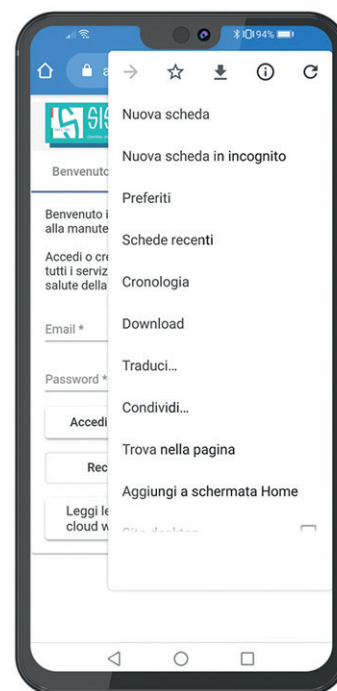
94%

a

SIS

Benvenuto

Benvenuto i alla manute

Accedi o cre tutti i serviz salute della

Email *

Password *

Accedi

Rec

Leggi le cloud w

Nuova scheda

Nuova scheda in incognito

Preferiti

Schede recenti

Cronologia

Download

Traduci...

Condividi...

Trova nella pagina

Aggiungi a schermata Home

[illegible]